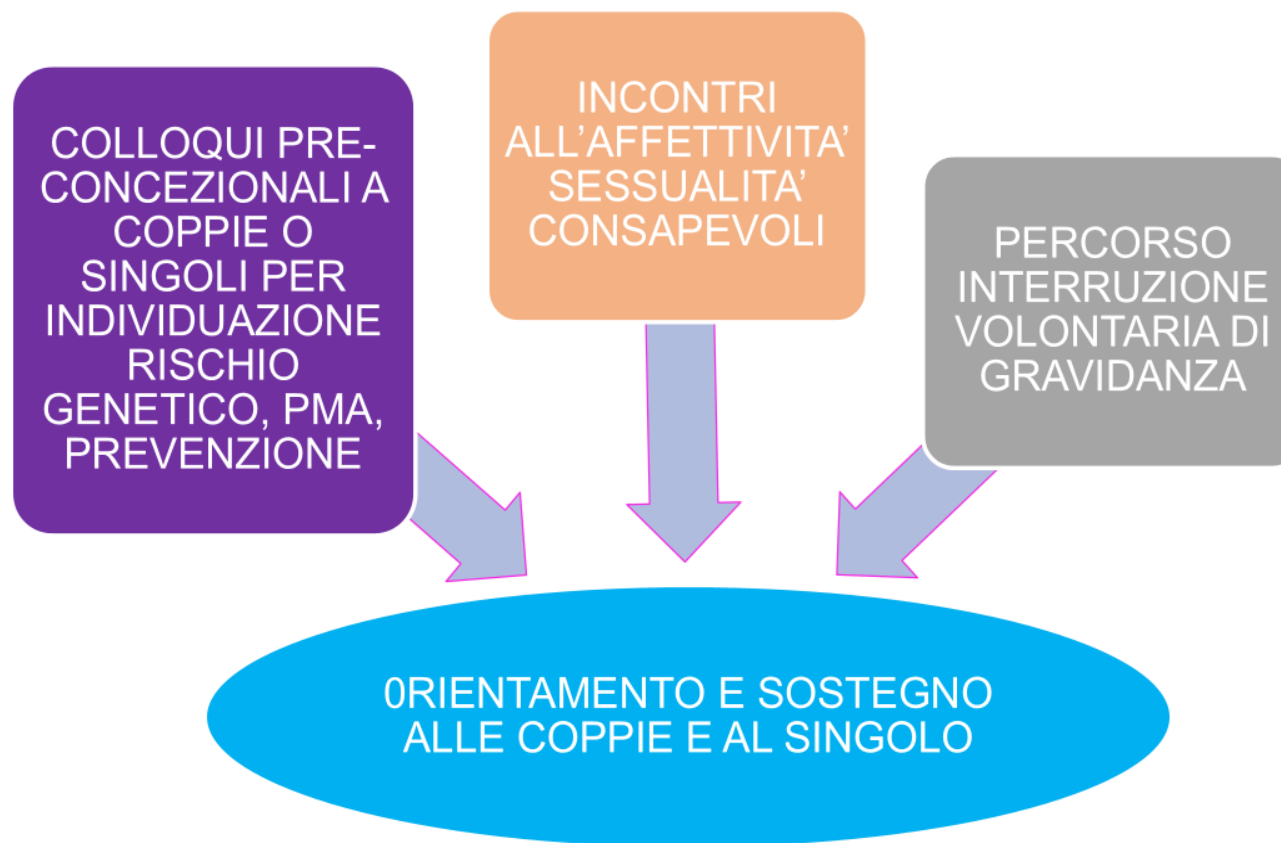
COLLOQUI PRE-CONCEZIONALI A COPPIE O SINGOLI PER INDIVIDUAZIONE RISCHIO GENETICO, PMA, PREVENZIONE

INCONTRI ALL'AFFETTIVITA' SESSUALITA' CONSAPEVOLI

PERCORSO INTERRUZIONE VOLONTARIA DI GRAVIDANZA

0RIENTAMENTO E SOSTEGNO ALLE COPPIE E AL SINGOLO